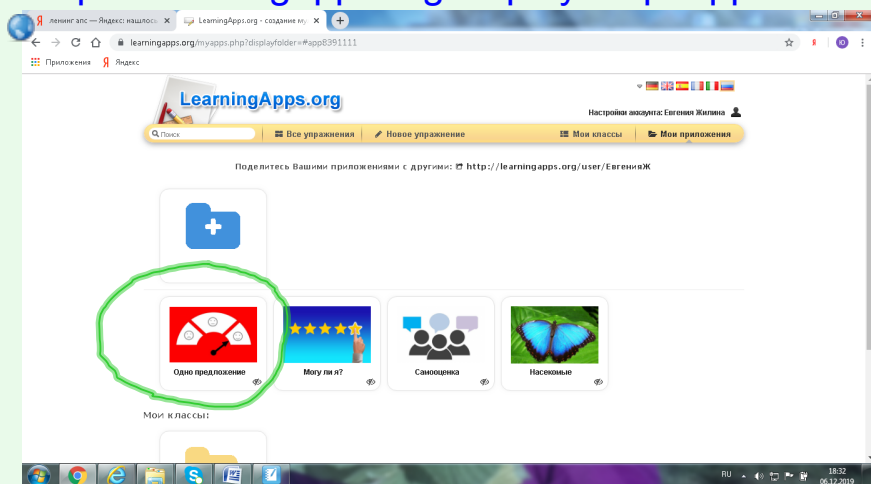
ленинг апс — Яндекс: нашлось
LearningApps.org - создание му
learningapps.org/myapps.php?displayfolder=#app8391111
Приложения Яндекс
LearningApps.org
Настройки аккаунта: Евгения Жилина
Поиск
Все упражнения
Новое упражнение
Мои классы
Мои приложения
Поделитесь Вашими приложениями с другими: http://learningapps.org/user/ЕвгенияЖ
Одно предложение
Могу ли я?
Самооценка
Насекомые
Мои классы:
RU
18:32
06.12.2019